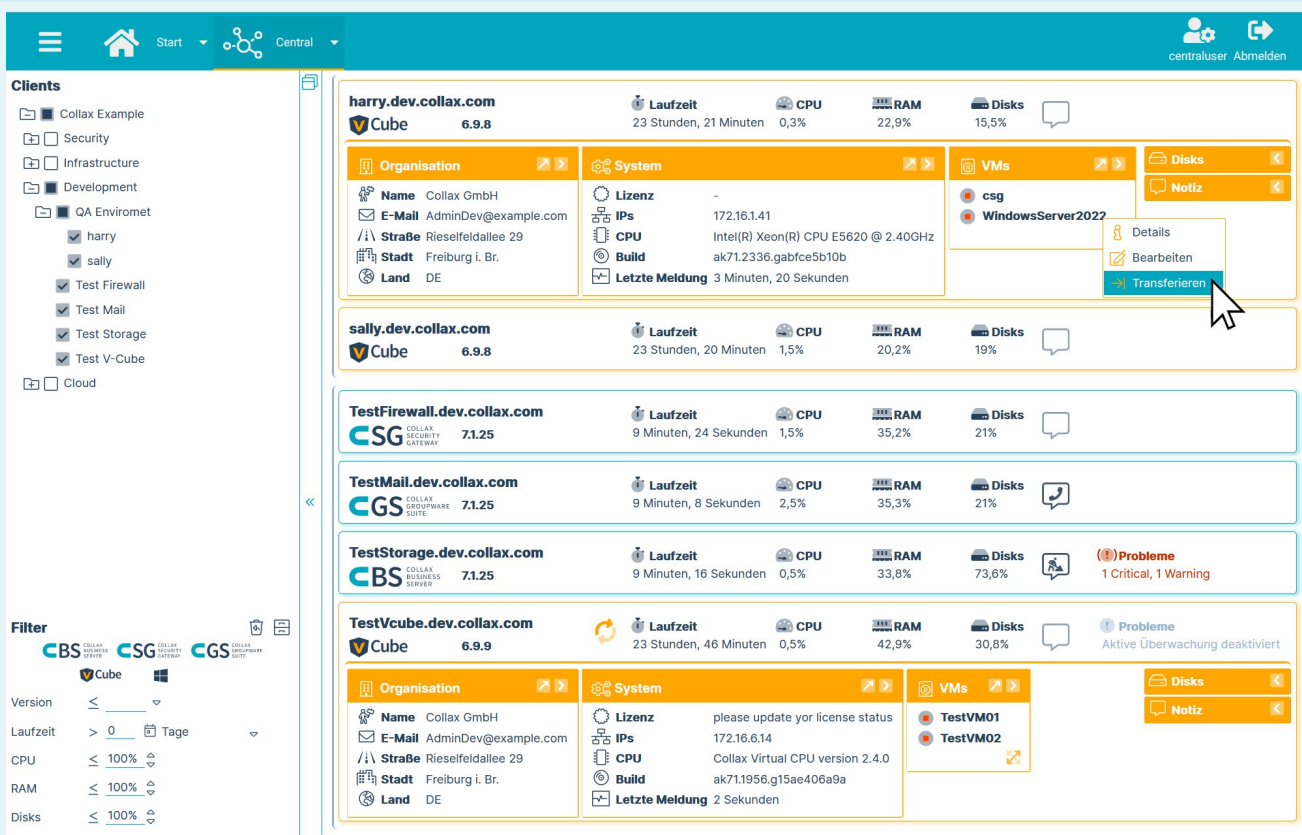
Start Central

centraluser Abmelden

Clients

Collax Example
Security
Infrastructure
Development
QA Envirometn
harry
sally
Test Firewall
Test Mail
Test Storage
Test V-Cube
Cloud

Filter

CBS COLLAX BUSINESS SERVER CSG COLLAX SECURITY GATEWAY CGS COLLAX GROUPWARE SUITE
VCube

Version ≤
Laufzeit > 0 Tage
CPU ≤ 100%
RAM ≤ 100%
Disks ≤ 100%

harry.dev.collax.com
VCube 6.9.8
Laufzeit 23 Stunden, 21 Minuten
CPU 0,3%
RAM 22,9%
Disks 15,5%

Organisation
Name Collax GmbH
E-Mail AdminDev@example.com
Straße Rieselfeldallee 29
Stadt Freiburg i. Br.
Land DE

System
Lizenz -
IPs 172.16.1.41
CPU Intel(R) Xeon(R) CPU E5620 @ 2.40GHz
Build ak71.2336.gabfce5b10b
Letzte Meldung 3 Minuten, 20 Sekunden

VMs
csg
WindowsServer2022

Disks
Notiz

Details
Bearbeiten
Transferieren

sally.dev.collax.com
VCube 6.9.8
Laufzeit 23 Stunden, 20 Minuten
CPU 1,5%
RAM 20,2%
Disks 19%

TestFirewall.dev.collax.com
CSG COLLAX SECURITY GATEWAY 7.1.25
Laufzeit 9 Minuten, 24 Sekunden
CPU 1,5%
RAM 35,2%
Disks 21%

TestMail.dev.collax.com
CGS COLLAX GROUPWARE SUITE 7.1.25
Laufzeit 9 Minuten, 8 Sekunden
CPU 2,5%
RAM 35,3%
Disks 21%

TestStorage.dev.collax.com
CBS COLLAX BUSINESS SERVER 7.1.25
Laufzeit 9 Minuten, 16 Sekunden
CPU 0,5%
RAM 33,8%
Disks 73,6%
Probleme
1 Critical, 1 Warning

TestVcube.dev.collax.com
VCube 6.9.9
Laufzeit 23 Stunden, 46 Minuten
CPU 0,5%
RAM 42,9%
Disks 30,8%
Probleme
Aktive Überwachung deaktiviert

Organisation
Name Collax GmbH
E-Mail AdminDev@example.com
Straße Rieselfeldallee 29
Stadt Freiburg i. Br.
Land DE

System
Lizenz please update yor license status
IPs 172.16.6.14
CPU Collax Virtual CPU version 2.4.0
Build ak71.1956.g15ae406a9a
Letzte Meldung 2 Sekunden

VMs
TestVM01
TestVM02

Disks
Notiz